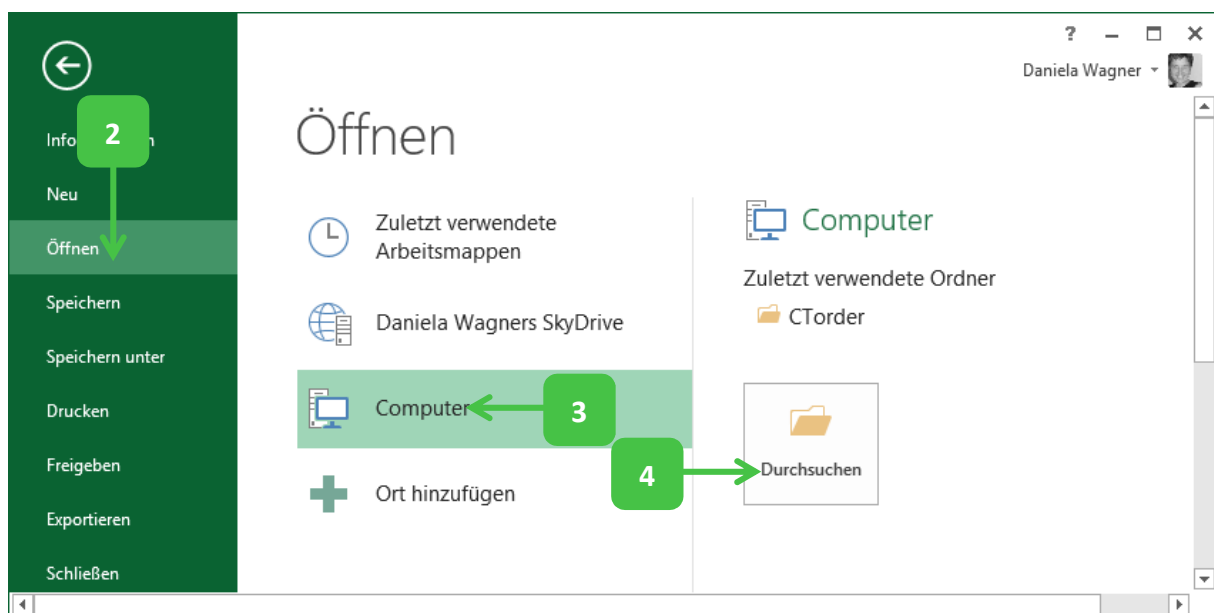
?
Daniela Wagner

Info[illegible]n
2
Neu
Öffnen
Speichern
Speichern unter
Drucken
Freigeben
Exportieren
Schließen

Öffnen

Zuletzt verwendete Arbeitsmappen

Daniela Wagners SkyDrive

Computer
3

Ort hinzufügen

Computer

Zuletzt verwendete Ordner

CTorder

4
Durchsuchen